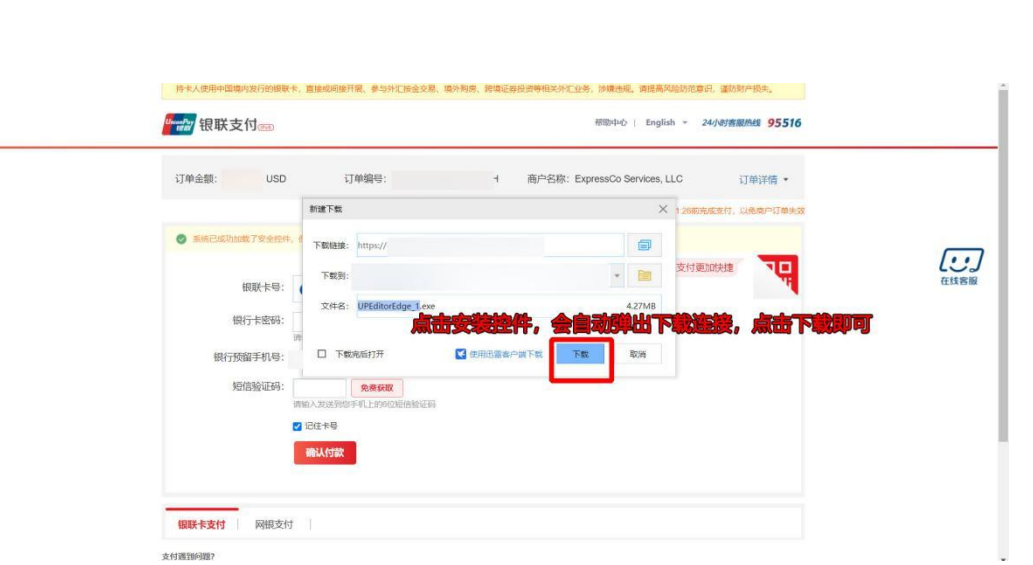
持卡人使用中国境内发行的银联卡，直接或间接开展、参与外汇按金交易、境外购房、跨境证券投资等相关外汇业务，涉嫌违规。请提高风险防范意识，谨防财产损失。

UnionPay 银联 银联支付

帮助中心 | English ▾ 24小时客服热线 95516

订单金额: USD 订单编号: 商户名称: ExpressCo Services, LLC 订单详情 ▾

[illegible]前完成支付，以免商户订单失效

系统已成功加载了安全控件，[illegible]

支付更加快捷

银联卡号:

银行卡密码:

银行预留手机号:

短信验证码: 免费获取

请输入发送到您手机上的6位短信验证码

记住卡号

确认付款

新建下载

下载链接: https://

下载到:

文件名: UPEditorEdge_1.exe 4.27MB

下载完后打开

使用迅雷客户端下载

下载

取消

点击安装控件，会自动弹出下载连接，点击下载即可

在线客服

银联卡支付 网银支付

支付遇到问题?